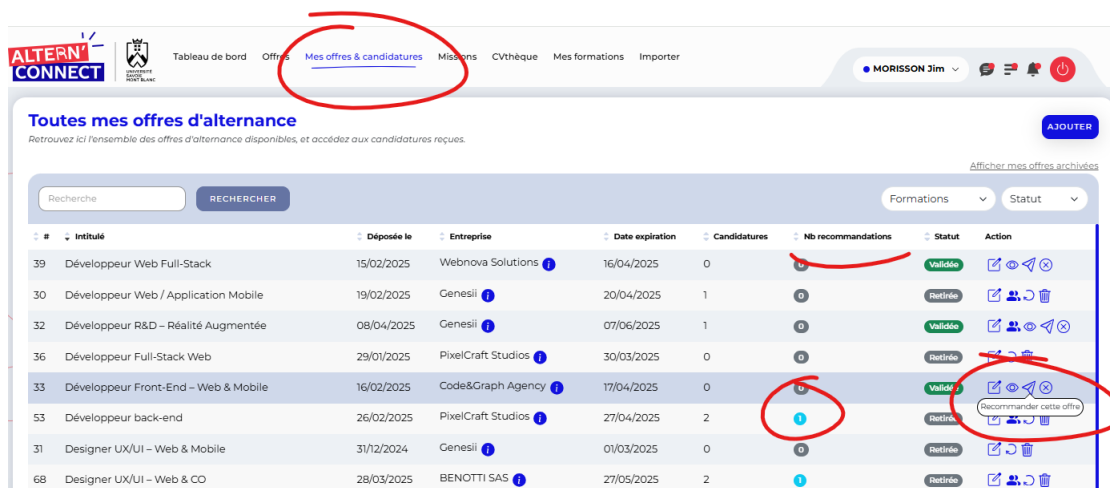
ALTERN' CONNECT

UNIVERSITÉ SAVOIE MONT BLANC

Tableau de bord Offres Mes offres & candidatures Missions CVthèque Mes formations Importer

MORISSON Jim

Toutes mes offres d'alternance

Retrouvez ici l'ensemble des offres d'alternance disponibles, et accédez aux candidatures reçues.

AJOUTER

Afficher mes offres archivées

Recherche RECHERCHER

Formations Statut

| # | Intitulé | Déposée le | Entreprise | Date expiration | Candidatures | Nb recommandations | Statut | Action |
|---|---|---|---|---|---|---|---|---|
| 39 | Développeur Web Full-Stack | 15/02/2025 | Webnova Solutions | 16/04/2025 | 0 | 0 | Validée | |
| 30 | Développeur Web / Application Mobile | 19/02/2025 | Genesii | 20/04/2025 | 1 | 0 | Retirée | |
| 32 | Développeur R&D – Réalité Augmentée | 08/04/2025 | Genesii | 07/06/2025 | 1 | 0 | Validée | |
| 36 | Développeur Full-Stack Web | 29/01/2025 | PixelCraft Studios | 30/03/2025 | 0 | 0 | Retirée | |
| 33 | Développeur Front-End – Web & Mobile | 16/02/2025 | Code&Graph Agency | 17/04/2025 | 0 | 0 | Validée | Recommander cette offre |
| 53 | Développeur back-end | 26/02/2025 | PixelCraft Studios | 27/04/2025 | 2 | 1 | Retirée | |
| 31 | Designer UX/UI – Web & Mobile | 31/12/2024 | Genesii | 01/03/2025 | 0 | 0 | Retirée | |
| 68 | Designer UX/UI – Web & CO | 28/03/2025 | BENOTTI SAS | 27/05/2025 | 2 | 1 | Retirée | |